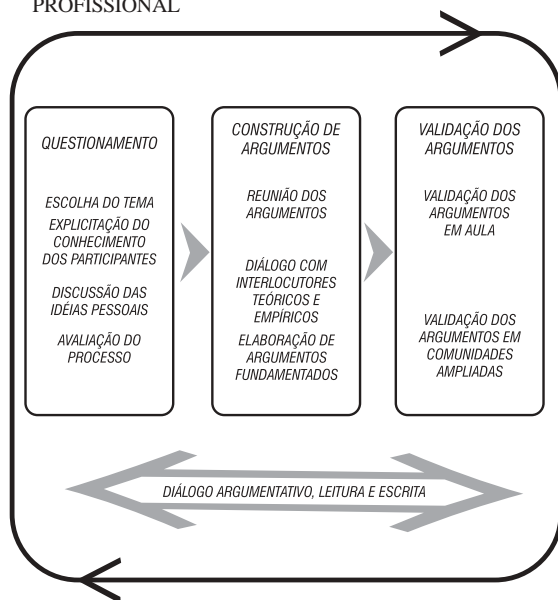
PROFISSIONAL

QUESTIONAMENTO

ESCOLHA DO TEMA

EXPLICITAÇÃO DO CONHECIMENTO DOS PARTICIPANTES

DISCUSSÃO DAS IDÉIAS PESSOAIS

AVALIAÇÃO DO PROCESSO

CONSTRUÇÃO DE ARGUMENTOS

REUNIÃO DOS ARGUMENTOS

DIÁLOGO COM INTERLOCUTORES TEÓRICOS E EMPÍRICOS

ELABORAÇÃO DE ARGUMENTOS FUNDAMENTADOS

VALIDAÇÃO DOS ARGUMENTOS

VALIDAÇÃO DOS ARGUMENTOS EM AULA

VALIDAÇÃO DOS ARGUMENTOS EM COMUNIDADES AMPLIADAS

DIÁLOGO ARGUMENTATIVO, LEITURA E ESCRITA